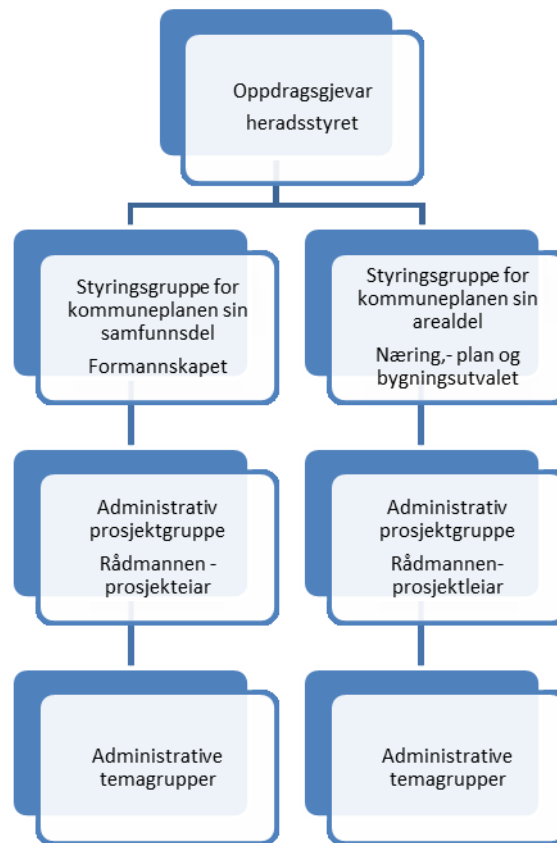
Oppdragsgjevar heradsstyret

Styringsgruppe for kommuneplanen sin samfunnsdel

Formannskapet

Styringsgruppe for kommuneplanen sin arealdel

Næring,- plan og bygningsutvalet

Administrativ prosjektgruppe

Rådmannen - prosjekteiar

Administrativ prosjektgruppe

Rådmannen-prosjektleiar

Administrative temagrupper

Administrative temagrupper